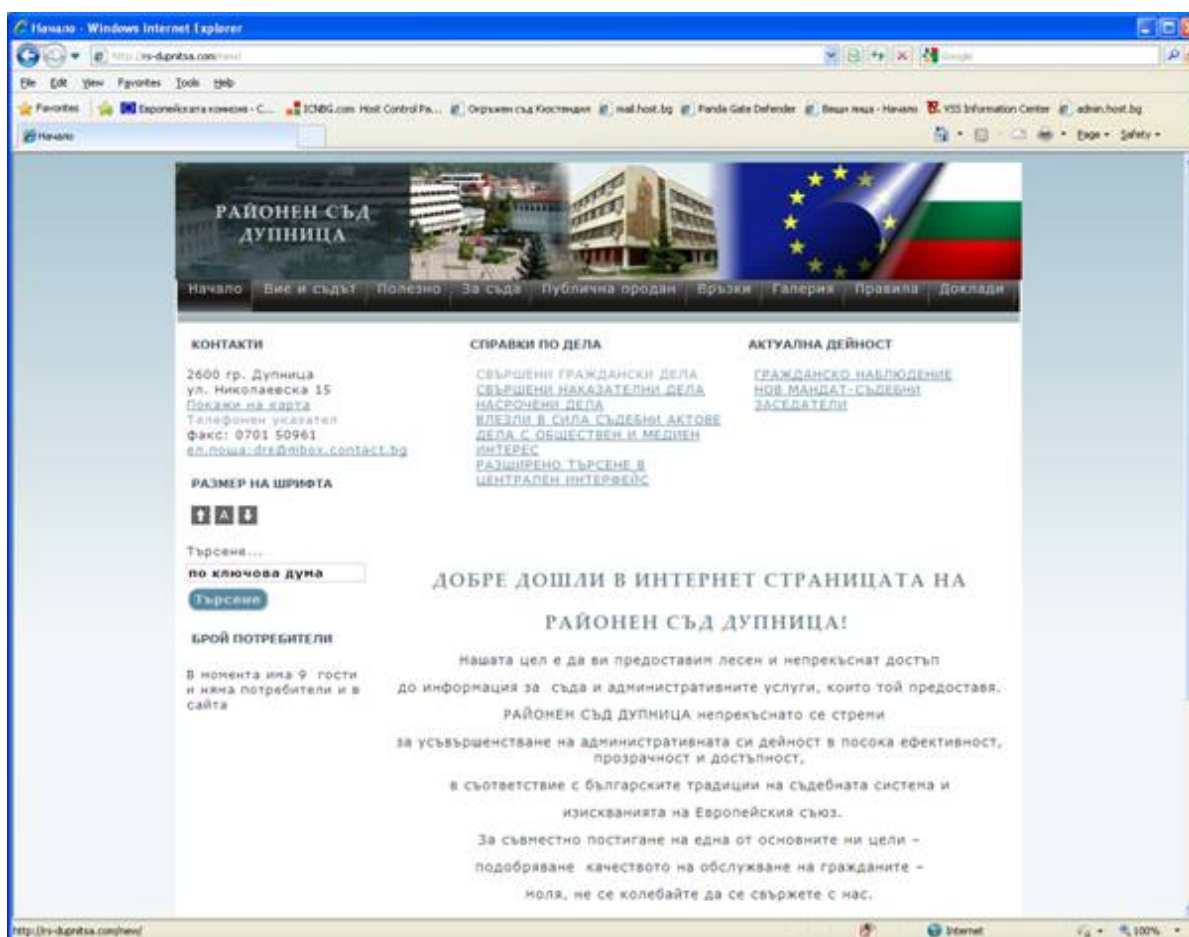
Начало - Windows Internet Explorer

http://rs-dupnitsa.com/new/

Google

File Edit View Favorites Tools Help

Favorites | Европейската комисия - С... | ICNBG.com Host Control Pa... | Окръжен съд Кюстендил | mail.host.bg | Panda Gate Defender | Вещи лица - Начало | VSS Information Center | admin.host.bg

Начало

Page ▾ Safety ▾

РАЙОНЕН СЪД ДУПНИЦА

Начало | Вие и съдът | Полезно | За съда | Публична продан | Връзки | Галерия | Правила | Доклади

КОНТАКТИ

2600 гр. Дупница
ул. Николаевска 15
Покажи на карта
Телефонен указател
факс: 0701 50961
ел.поща: drs@mbox.contact.bg

РАЗМЕР НА ШРИФТА

Търсене...

по ключова дума

Търсене

БРОЙ ПОТРЕБИТЕЛИ

В момента има 9 гости и няма потребители в сайта

СПРАВКИ ПО ДЕЛА

СВЪРШЕНИ ГРАЖДАНСКИ ДЕЛА
СВЪРШЕНИ НАКАЗАТЕЛНИ ДЕЛА
НАСРОЧЕНИ ДЕЛА
ВЛЕЗЛИ В СИЛА СЪДЕБНИ АКТОВЕ
ДЕЛА С ОБЩЕСТВЕН И МЕДИЕН ИНТЕРЕС
РАЗШИРЕНО ТЪРСЕНЕ В ЦЕНТРАЛЕН ИНТЕРФЕЙС

АКТУАЛНА ДЕЙНОСТ

ГРАЖДАНСКО НАБЛЮДЕНИЕ
НОВ МАНДАТ-СЪДЕБНИ ЗАСЕДАТЕЛИ

ДОБРЕ ДОШЛИ В ИНТЕРНЕТ СТРАНИЦАТА НА

РАЙОНЕН СЪД ДУПНИЦА!

Нашата цел е да ви предоставим лесен и непрекъснат достъп
до информация за съда и административните услуги, които той предоставя.
РАЙОНЕН СЪД ДУПНИЦА непрекъснато се стреми
за усъвършенстване на административната си дейност в посока ефективност, прозрачност и достъпност,
в съответствие с българските традиции на съдебната система и
изискванията на Европейския съюз.
За съвместно постигане на една от основните ни цели –
подобряване качеството на обслужване на гражданите –
моля, не се колебайте да се свържете с нас.

http://rs-dupnitsa.com/new/

Internet

100%